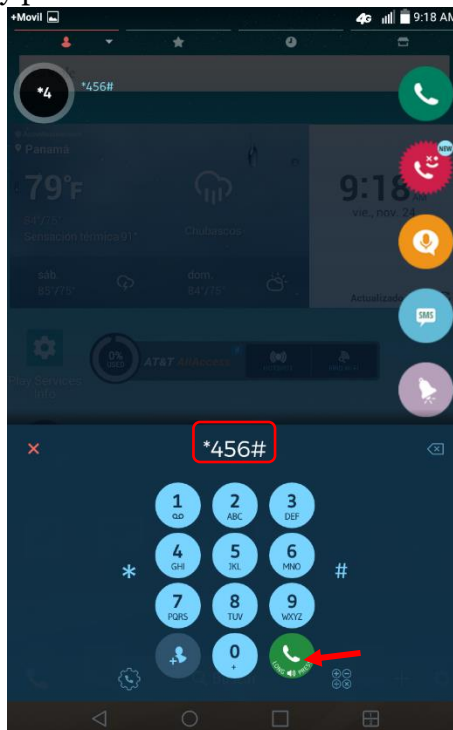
+Movil
4G 9:18 AM

*4
*456#

NEW

Panama
79°F
Sensación térmica 91°
Chubascos
9:18 AM
vie., nov. 24
sáb.
85°/75°
dom.
84°/75°
Actualizado

SMS

0%
AT&T AllAccess

Play Services
Info

*456#

1
2 ABC
3 DEF
4 GHI
5 JKL
6 MNO
*
#
7 PQRS
8 TUV
9 WXYZ
0 +